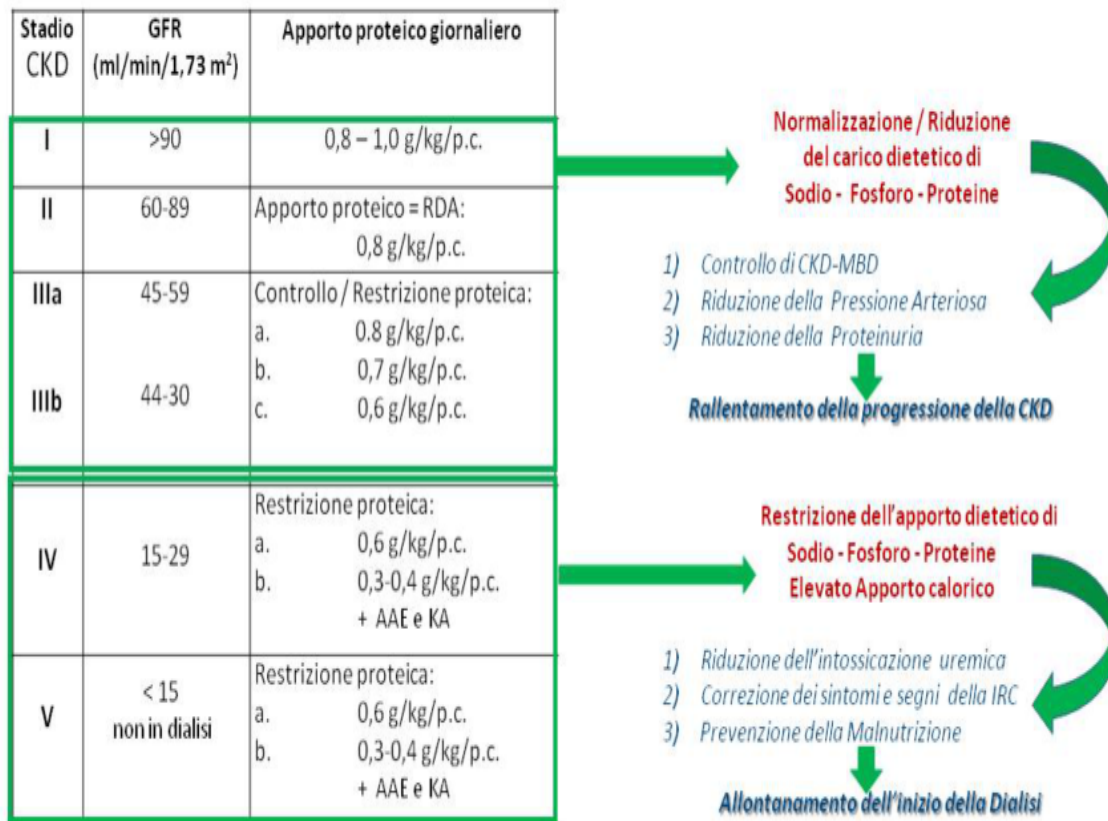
| Stadio CKD | GFR (ml/min/1,73 m$^2$) | Apporto proteico giornaliero |
|---|---|---|
| I | >90 | 0,8 – 1,0 g/kg/p.c. |
| II | 60-89 | Apporto proteico = RDA: 0,8 g/kg/p.c. |
| IIIa | 45-59 | Controllo / Restrizione proteica: a. 0.8 g/kg/p.c. b. 0,7 g/kg/p.c. c. 0,6 g/kg/p.c. |
| IIIb | 44-30 | |
| IV | 15-29 | Restrizione proteica: a. 0,6 g/kg/p.c. b. 0,3-0,4 g/kg/p.c. + AAE e KA |
| V | < 15 non in dialisi | Restrizione proteica: a. 0,6 g/kg/p.c. b. 0,3-0,4 g/kg/p.c. + AAE e KA |

Normalizzazione / Riduzione del carico dietetico di Sodio - Fosforo - Proteine

1) Controllo di CKD-MBD
2) Riduzione della Pressione Arteriosa
3) Riduzione della Proteinuria

Rallentamento della progressione della CKD

Restrizione dell'apporto dietetico di Sodio - Fosforo - Proteine
Elevato Apporto calorico

1) Riduzione dell'intossicazione uremica
2) Correzione dei sintomi e segni della IRC
3) Prevenzione della Malnutrizione

Allontanamento dell'inizio della Dialisi